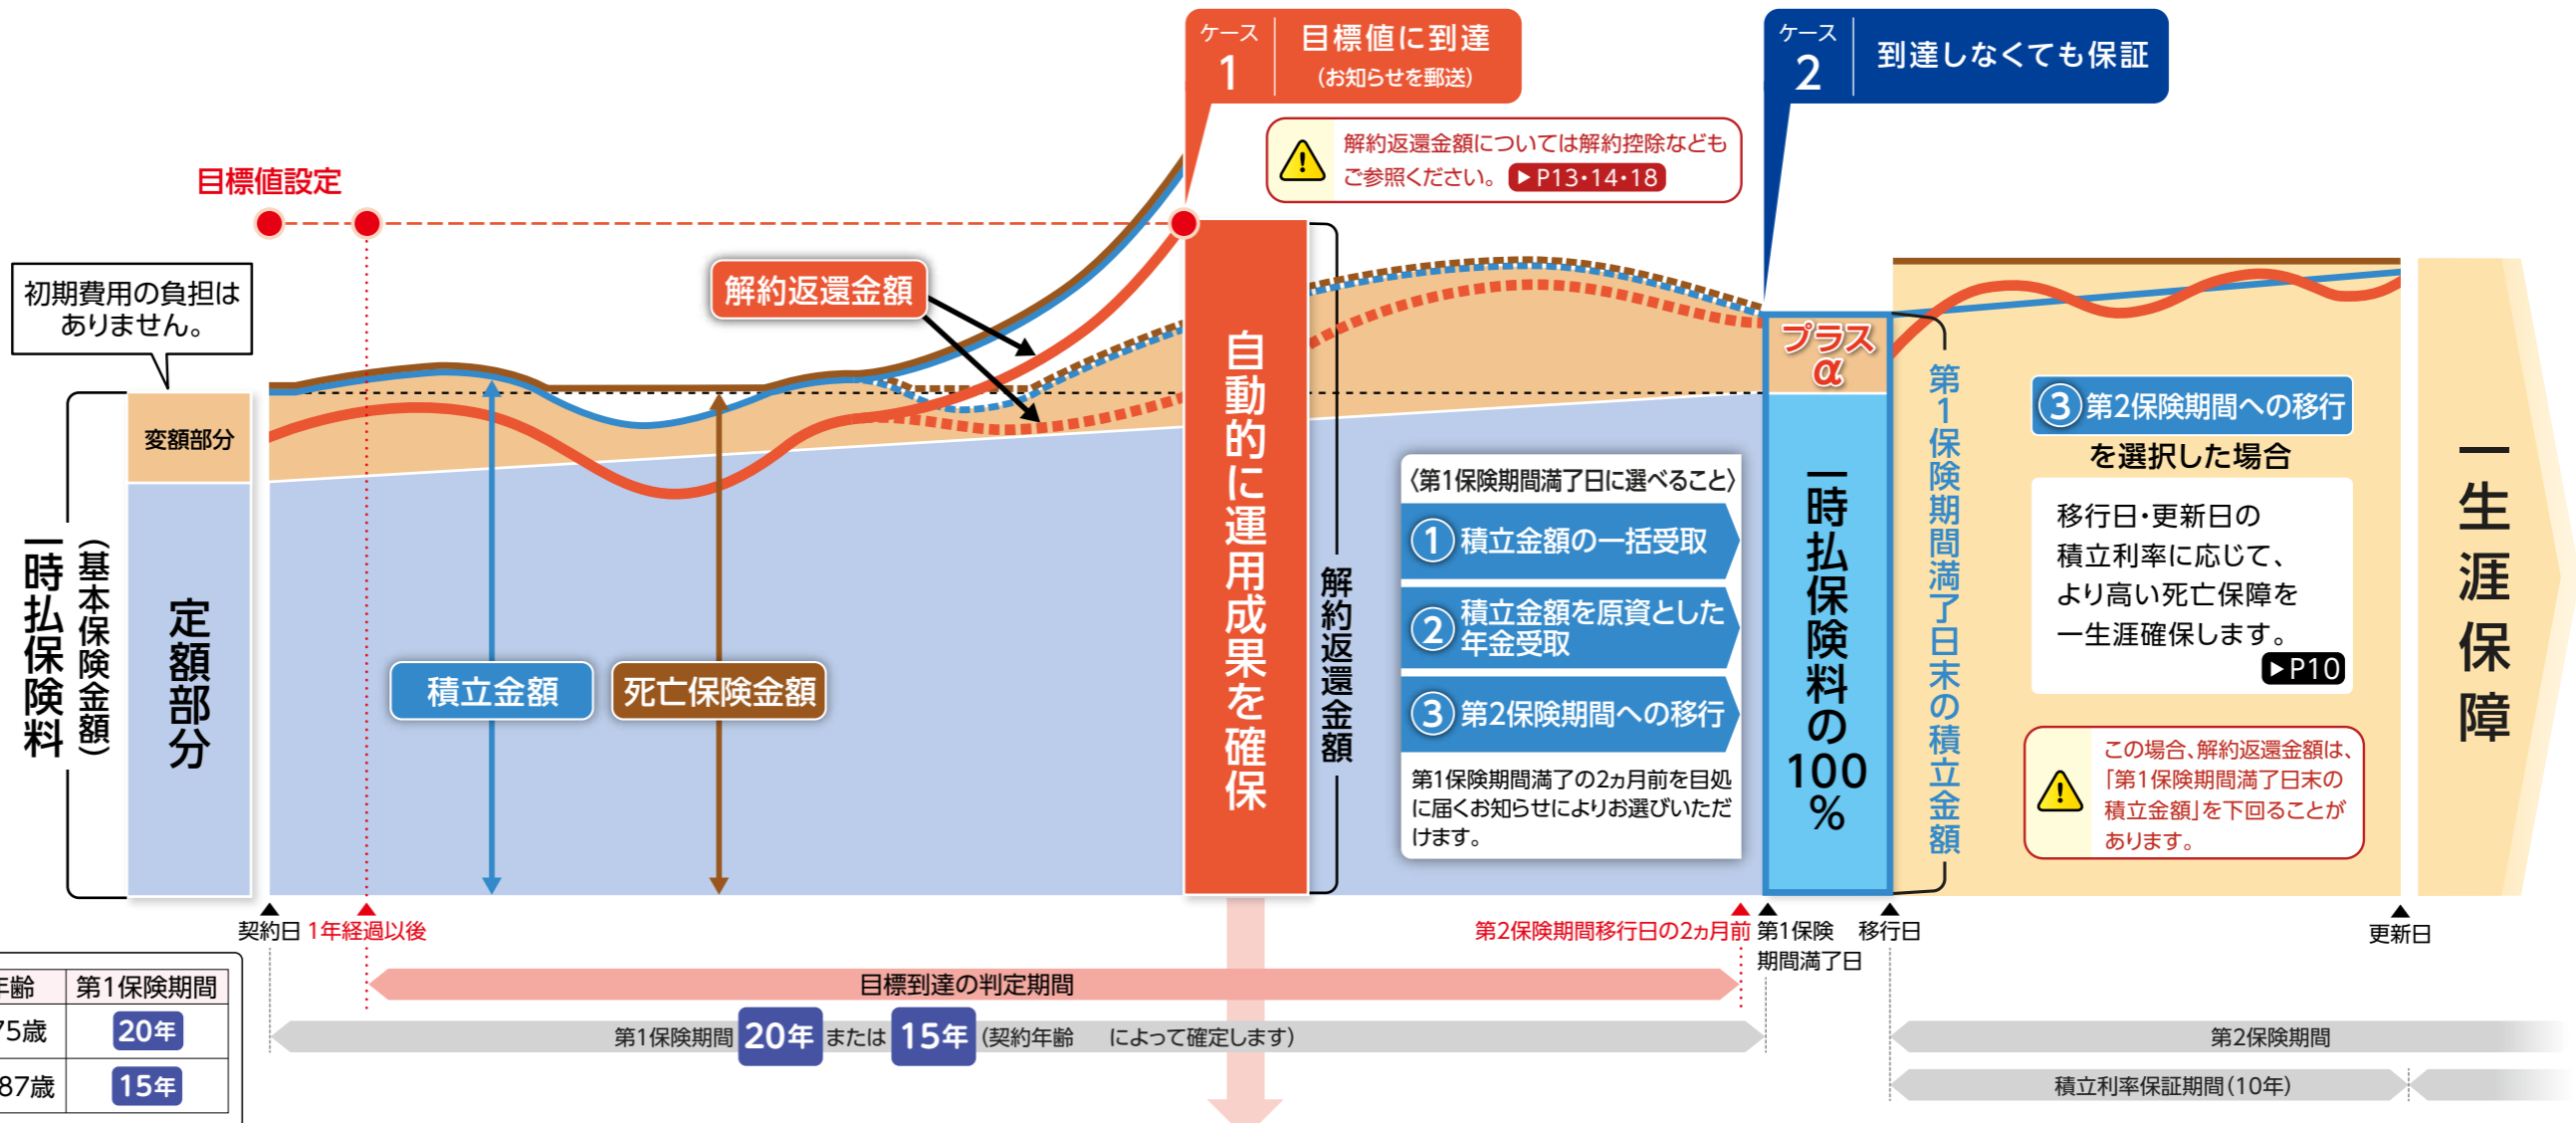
ケース 1 目標値に到達 (お知らせを郵送)

ケース 2 到達しなくても保証

解約返還金額については解約控除なども ご参照ください。 ▶P13・14・18

目標値設定

初期費用の負担はありません。

解約返還金額

変額部分

一時払保険料 (基本保険金額)

定額部分

積立金額

死亡保険金額

自動的に運用成果を確保

解約返還金額

〈第1保険期間満了日に選べること〉
1 積立金額の一括受取
2 積立金額を原資とした年金受取
3 第2保険期間への移行
第1保険期間満了の2ヵ月前を目処に届くお知らせによりお選びいただけます。

プラスα

一時払保険料の100%

第1保険期間満了日末の積立金額

3 第2保険期間への移行 を選択した場合

移行日・更新日の積立利率に応じて、より高い死亡保障を一生涯確保します。 ▶P10

この場合、解約返還金額は、「第1保険期間満了日末の積立金額」を下回ることがあります。

一生涯保障

契約日 1年経過以後

第2保険期間移行日の2ヵ月前 第1保険期間満了日 移行日 更新日

目標到達の判定期間

第1保険期間 20年 または 15年 (契約年齢 によって確定します)

第2保険期間

積立利率保証期間(10年)

| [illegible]齢 | 第1保険期間 |
|---|---|
| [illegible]5歳 | 20年 |
| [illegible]87歳 | 15年 |